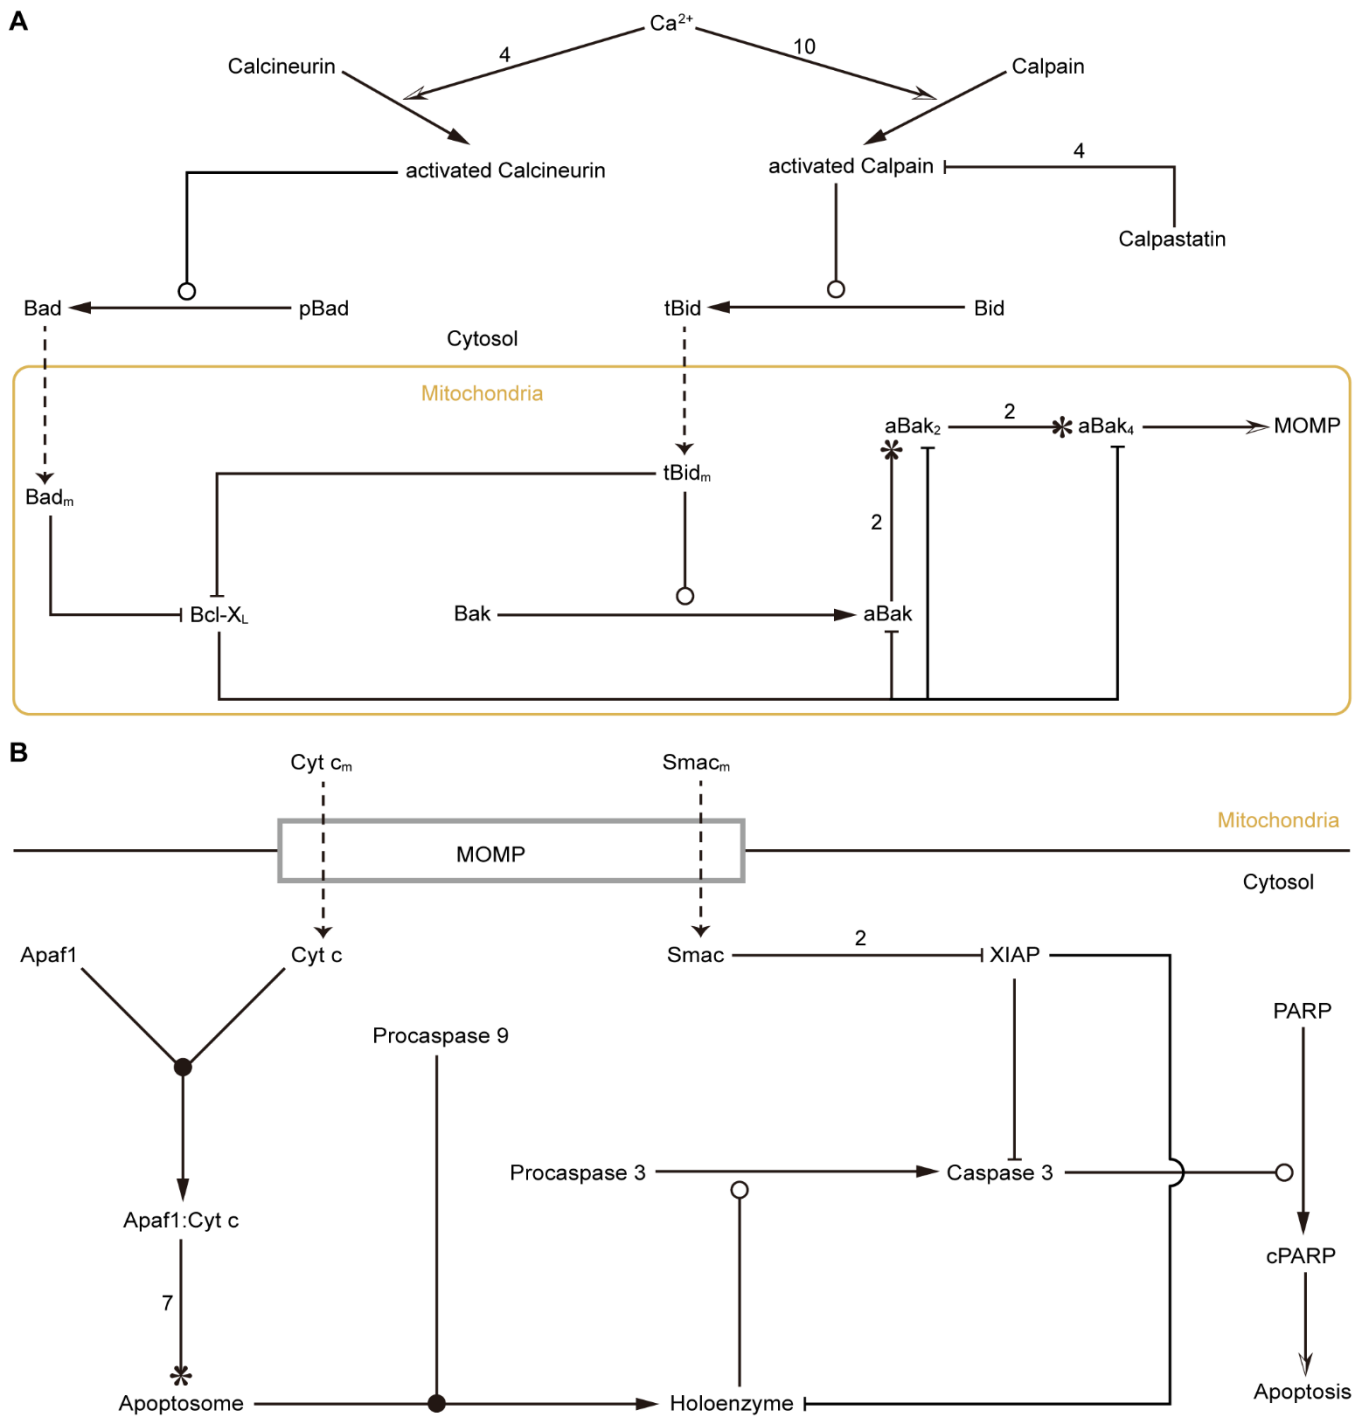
A

$Ca^{2+}$

4

10

Calcineurin

Calpain

activated Calcineurin

activated Calpain

4

Calpastatin

Bad

pBad

tBid

Bid

Cytosol

Mitochondria

$aBak_2$

2

$aBak_4$

MOMP

$Bad_m$

$tBid_m$

2

$Bcl\text{-}X_L$

Bak

aBak

B

Cyt $c_m$

$Smac_m$

Mitochondria

MOMP

Cytosol

Apaf1

Cyt c

Smac

2

XIAP

PARP

Procaspase 9

Procaspase 3

Caspase 3

Apaf1:Cyt c

cPARP

7

Apoptosome

Holoenzyme

Apoptosis